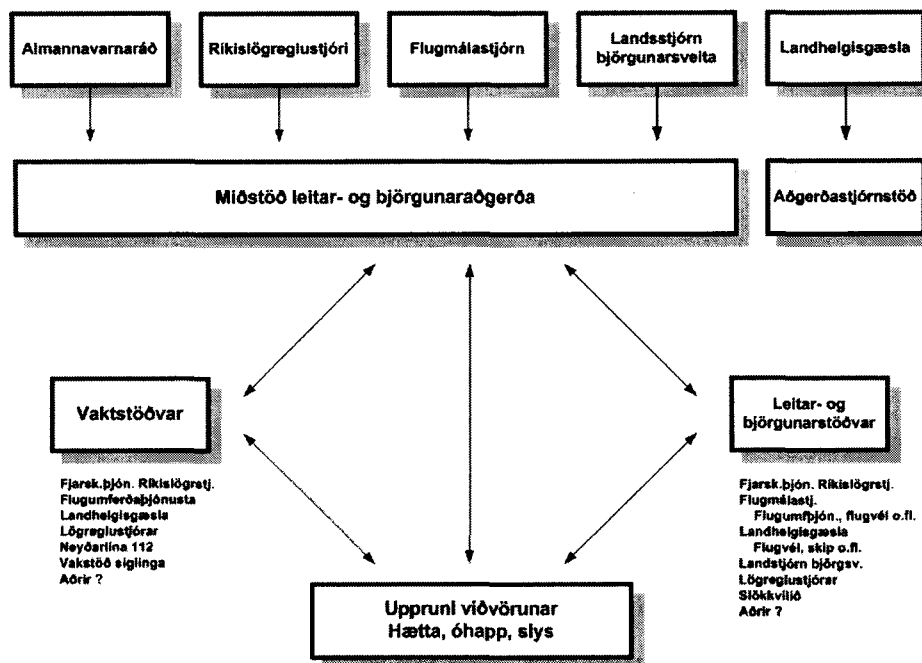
Almannavarnaráð

Ríkislögreglustjóri

Flugmálastjórn

Landsstjórn björgunarsveita

Landhelgisgæsla

Miðstöð leitar- og björgunaraðgerða

Aðgerðastjórnstöð

Vaktstöðvar

Fjarsk.þjón. Ríkislögrstj.
Flugumferðaþjónusta
Landhelgisgæsla
Lögreglustjórar
Neyðarlína 112
Vakstöð siglinga
Aðrir ?

Leitar- og björgunarstöðvar

Fjarsk.þjón. Ríkislögrstj.
Flugmálastj.
Flugumf.þjón., flugvél o.fl.
Landhelgisgæsla
Flugvél, skip o.fl.
Landstjórn björgsv.
Lögreglustjórar
Slökkvilið
Aðrir ?

Uppruni viðvörunar
Hætta, óhapp, slys